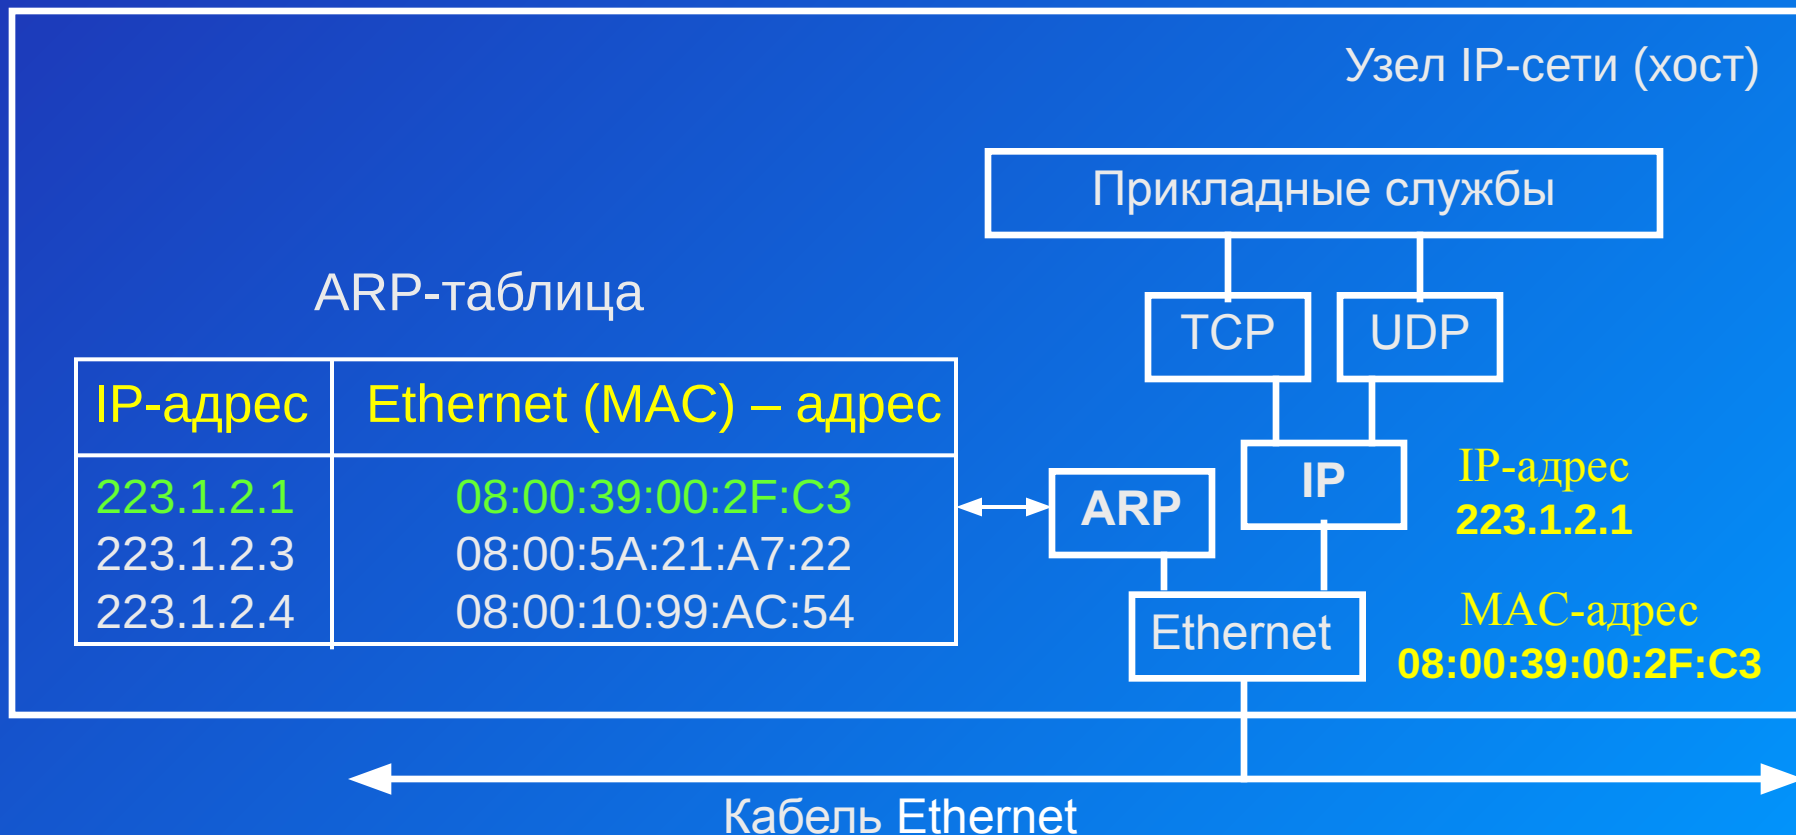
Узел IP-сети (хост)

Прикладные службы

TCP

UDP

ARP-таблица

| IP-адрес | Ethernet (MAC) – адрес |
|---|---|
| 223.1.2.1 | 08:00:39:00:2F:C3 |
| 223.1.2.3 | 08:00:5A:21:A7:22 |
| 223.1.2.4 | 08:00:10:99:AC:54 |

ARP

IP

IP-адрес
223.1.2.1

Ethernet

MAC-адрес
08:00:39:00:2F:C3

Кабель Ethernet